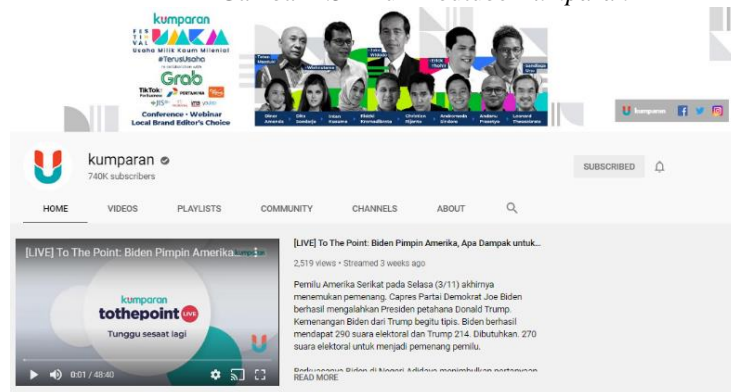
kumparan
FESTIVAL UMKM
Usaha Milik Kaum Milenial
#TerusUsaha
Grab
TikTok PERTAMINA
Conference • Webinar
Local Brand Editor's Choice

Wishnutama
Joko Widodo
Erick Thohir
Sandiaga Uno
Silvia Amanda
Dita Soedarjo
Raditya Kresnabayu
Christian Sugiono
Andre Prasetyo
Leonard Theosabrata

kumparan

kumparan
740K subscribers
SUBSCRIBED

HOME
VIDEOS
PLAYLISTS
COMMUNITY
CHANNELS
ABOUT

[LIVE] To The Point: Biden Pimpin Amerika...
kumparan
tothepoint LIVE
Tunggu sesaat lagi
0:01 / 48:40

[LIVE] To The Point: Biden Pimpin Amerika, Apa Dampak untuk...
2,519 views • Streamed 3 weeks ago

Pemilu Amerika Serikat pada Selasa (3/11) akhirnya menemukan pemenang. Capres Partai Demokrat Joe Biden berhasil mengalahkan Presiden petahana Donald Trump. Kemenangan Biden dari Trump begitu tipis. Biden berhasil mendapat 290 suara elektoral dan Trump 214. Dibutuhkan. 270 suara elektoral untuk menjadi pemenang pemilu.

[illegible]
READ MORE